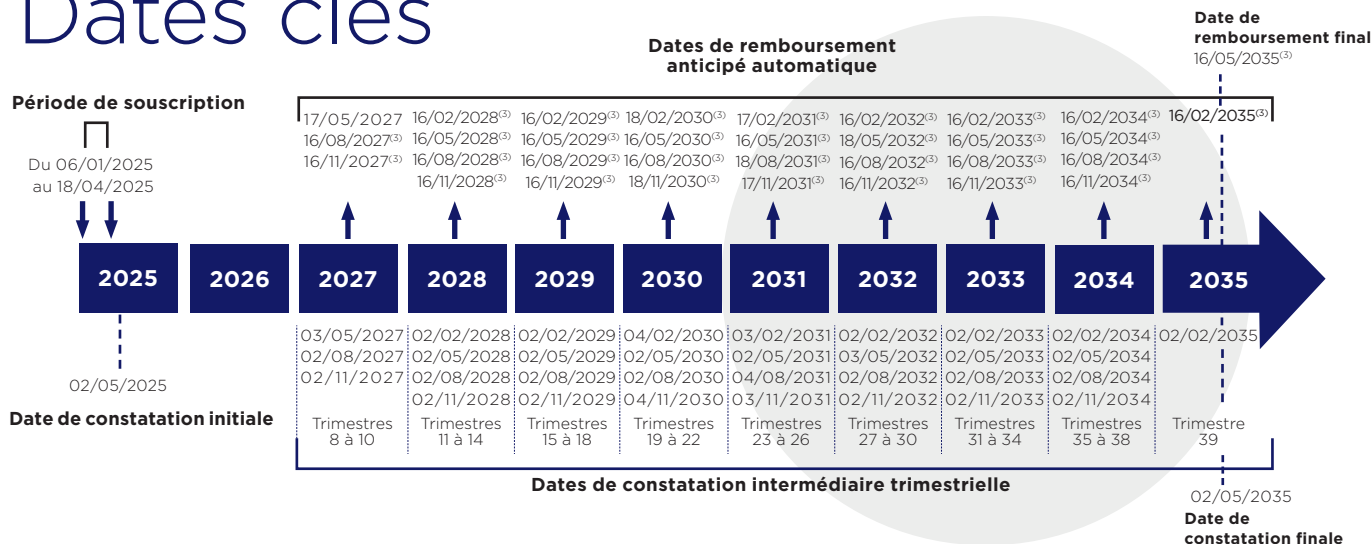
Dates clés

Date de remboursement final
16/05/2035$^{(3)}$

Dates de remboursement anticipé automatique

Période de souscription

Du 06/01/2025 au 18/04/2025

17/05/2027 16/08/2027$^{(3)}$ 16/11/2027$^{(3)}$

16/02/2028$^{(3)}$ 16/05/2028$^{(3)}$ 16/08/2028$^{(3)}$ 16/11/2028$^{(3)}$

16/02/2029$^{(3)}$ 16/05/2029$^{(3)}$ 16/08/2029$^{(3)}$ 16/11/2029$^{(3)}$

18/02/2030$^{(3)}$ 16/05/2030$^{(3)}$ 16/08/2030$^{(3)}$ 18/11/2030$^{(3)}$

17/02/2031$^{(3)}$ 16/05/2031$^{(3)}$ 18/08/2031$^{(3)}$ 17/11/2031$^{(3)}$

16/02/2032$^{(3)}$ 18/05/2032$^{(3)}$ 16/08/2032$^{(3)}$ 16/11/2032$^{(3)}$

16/02/2033$^{(3)}$ 16/05/2033$^{(3)}$ 16/08/2033$^{(3)}$ 16/11/2033$^{(3)}$

16/02/2034$^{(3)}$ 16/05/2034$^{(3)}$ 16/08/2034$^{(3)}$ 16/11/2034$^{(3)}$

16/02/2035$^{(3)}$

2025 2026 2027 2028 2029 2030 2031 2032 2033 2034 2035

02/05/2025

Date de constatation initiale

| 03/05/2027 | 02/02/2028 | 02/02/2029 | 04/02/2030 | 03/02/2031 | 02/02/2032 | 02/02/2033 | 02/02/2034 | 02/02/2035 |
|---|---|---|---|---|---|---|---|---|
| 02/08/2027 | 02/05/2028 | 02/05/2029 | 02/05/2030 | 02/05/2031 | 03/05/2032 | 02/05/2033 | 02/05/2034 | |
| 02/11/2027 | 02/08/2028 | 02/08/2029 | 02/08/2030 | 04/08/2031 | 02/08/2032 | 02/08/2033 | 02/08/2034 | |
| | 02/11/2028 | 02/11/2029 | 04/11/2030 | 03/11/2031 | 02/11/2032 | 02/11/2033 | 02/11/2034 | |
| Trimestres 8 à 10 | Trimestres 11 à 14 | Trimestres 15 à 18 | Trimestres 19 à 22 | Trimestres 23 à 26 | Trimestres 27 à 30 | Trimestres 31 à 34 | Trimestres 35 à 38 | Trimestre 39 |

Dates de constatation intermédiaire trimestrielle

02/05/2035
Date de constatation finale